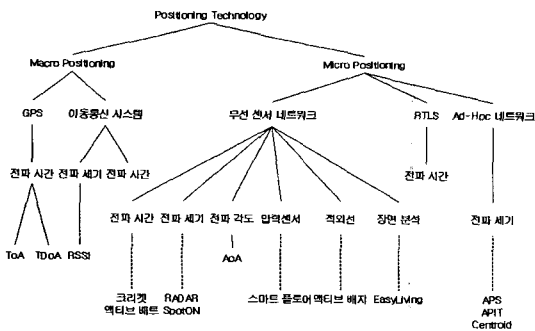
Positioning Technology

Macro Positioning

Micro Positioning

GPS

이동통신 시스템

무선 센서 네트워크

RTLS

Ad-Hoc 네트워크

전파 시간

전파 세기

전파 시간

전파 시간

ToA

TDoA

RSSI

전파 시간

전파 세기

전파 각도

압력센서

적외선

장면 분석

전파 세기

AoA

크리켓
액티브 배트

RADAR
SpotON

스마트 플로어

액티브 배지

EasyLiving

APS
APIT
Centroid